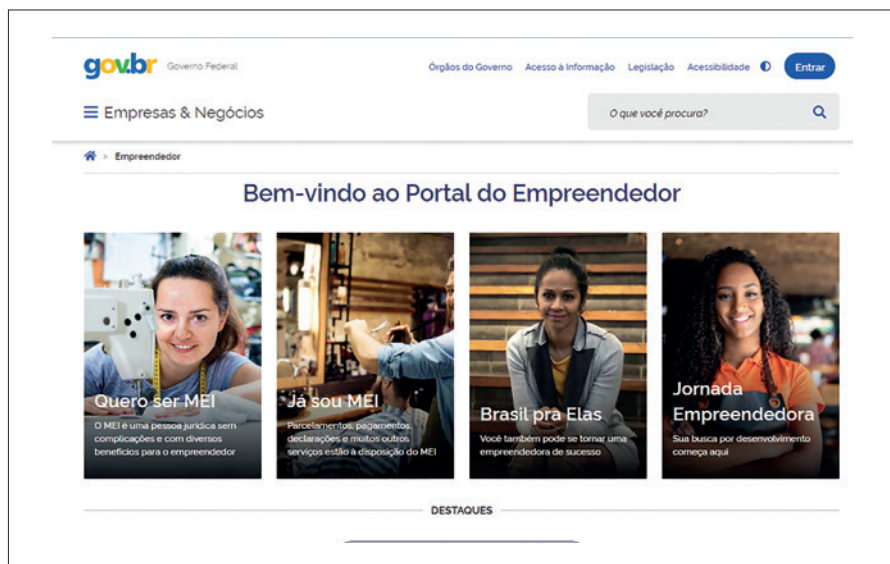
gov.br Governo Federal

Órgãos do Governo Acesso à Informação Legislação Acessibilidade Entrar

Empresas & Negócios

O que você procura?

Empreendedor

Bem-vindo ao Portal do Empreendedor

Quero ser MEI
O MEI é uma pessoa jurídica sem complicações e com diversos benefícios para o empreendedor

Já sou MEI
Parcelamentos, pagamentos, declarações e muitos outros serviços estão à disposição do MEI

Brasil pra Elas
Você também pode se tornar uma empreendedora de sucesso

Jornada Empreendedora
Sua busca por desenvolvimento começa aqui

DESTAQUES